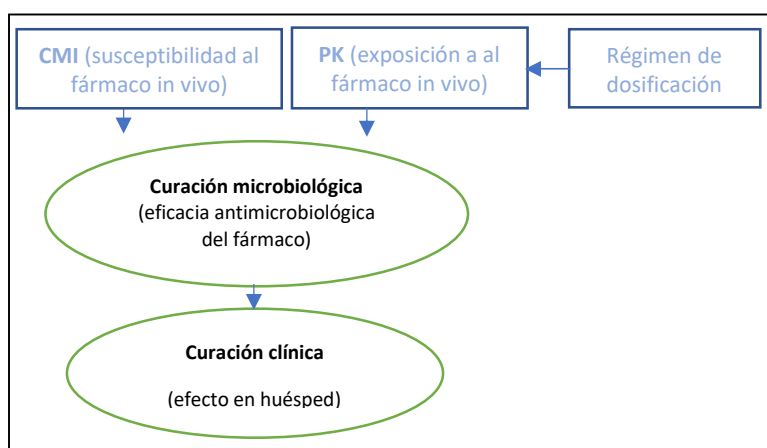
**CMI** (susceptibilidad al fármaco in vivo)

**PK** (exposición a al fármaco in vivo)

Régimen de dosificación

**Curación microbiológica**
(eficacia antimicrobiológica del fármaco)

**Curación clínica**

(efecto en huésped)